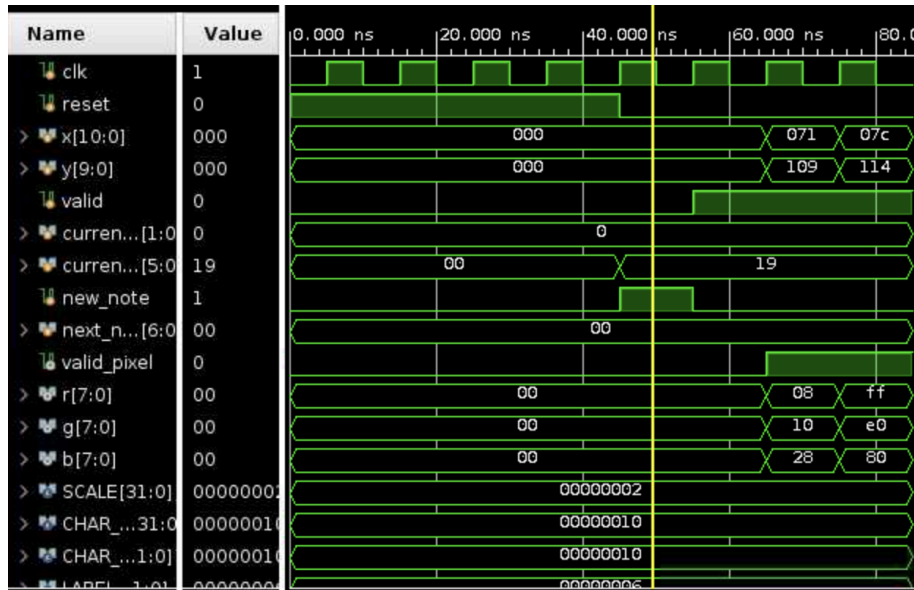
| Name | Value |
|---|---|
| clk | 1 |
| reset | 0 |
| x[10:0] | 000 |
| y[9:0] | 000 |
| valid | 0 |
| curren...[1:0 | 0 |
| curren...[5:0 | 19 |
| new_note | 1 |
| next_n...[6:0 | 00 |
| valid_pixel | 0 |
| r[7:0] | 00 |
| g[7:0] | 00 |
| b[7:0] | 00 |
| SCALE[31:0] | 0000000 |
| CHAR_...31:0 | 0000001 |
| CHAR_...1:0] | 0000001 |
| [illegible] | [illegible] |

0.000 ns 20.000 ns 40.000 ns 60.000 ns 80.0

000 071 07c
000 109 114
0
00 19
00
00 08 ff
00 10 e0
00 28 80
00000002
00000010
00000010
00000006